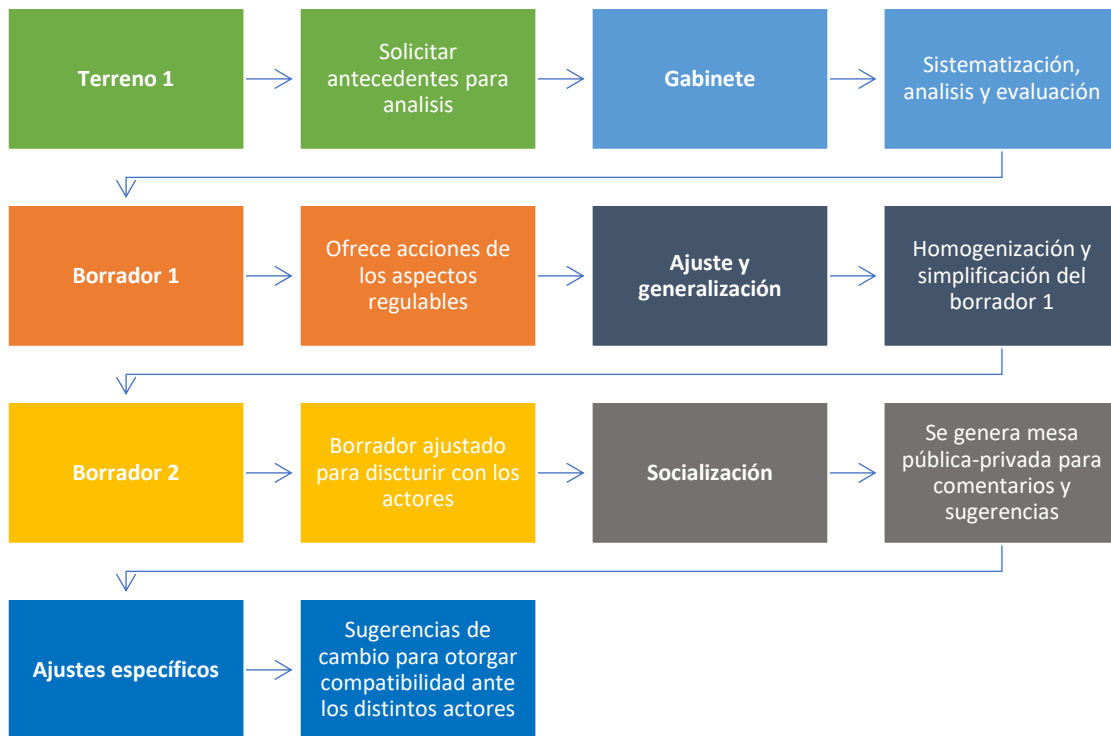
Terreno 1

Solicitar antecedentes para analisis

Gabinete

Sistematización, analisis y evaluación

Borrador 1

Ofrece acciones de los aspectos regulables

Ajuste y generalización

Homogenización y simplificación del borrador 1

Borrador 2

Borrador ajustado para discturir con los actores

Socialización

Se genera mesa pública-privada para comentarios y sugerencias

Ajustes específicos

Sugerencias de cambio para otorgar compatibilidad ante los distintos actores